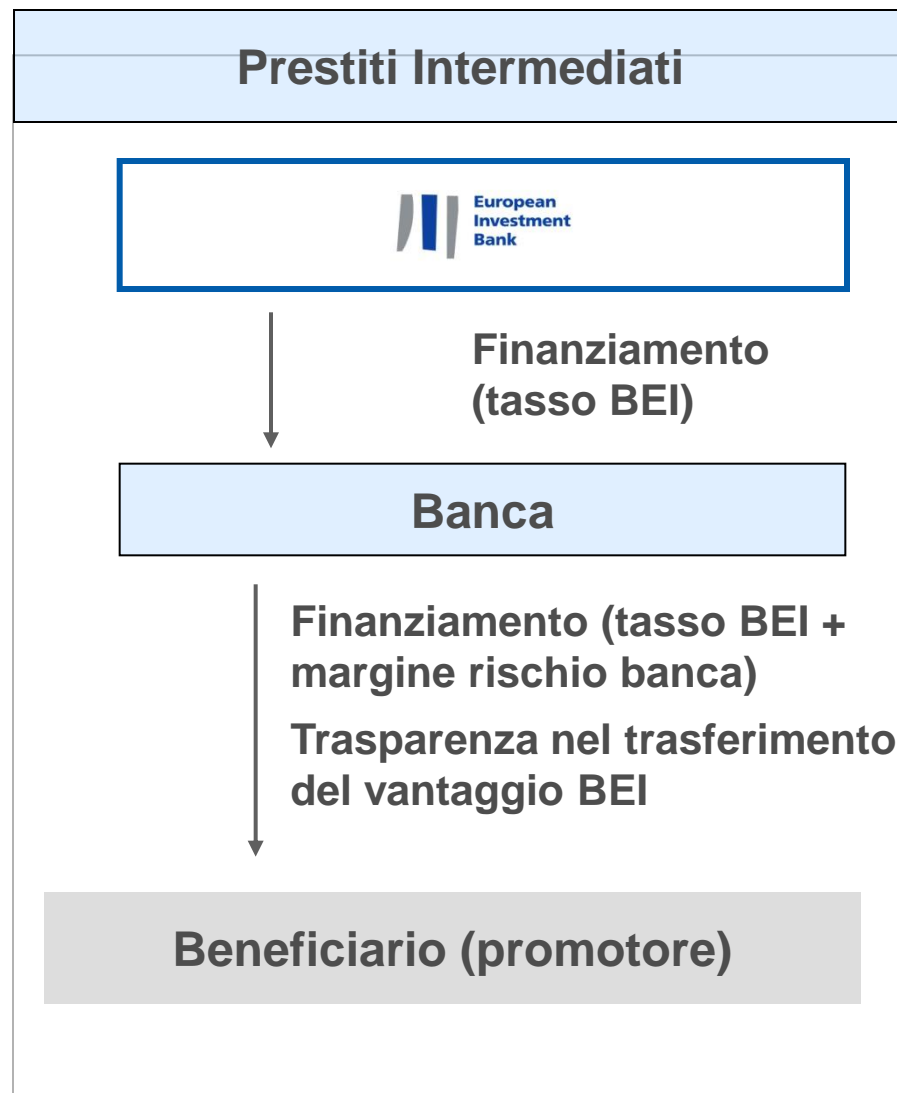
Prestiti Intermediati

European Investment Bank

Finanziamento (tasso BEI)

Banca

Finanziamento (tasso BEI + margine rischio banca)

Trasparenza nel trasferimento del vantaggio BEI

Beneficiario (promotore)